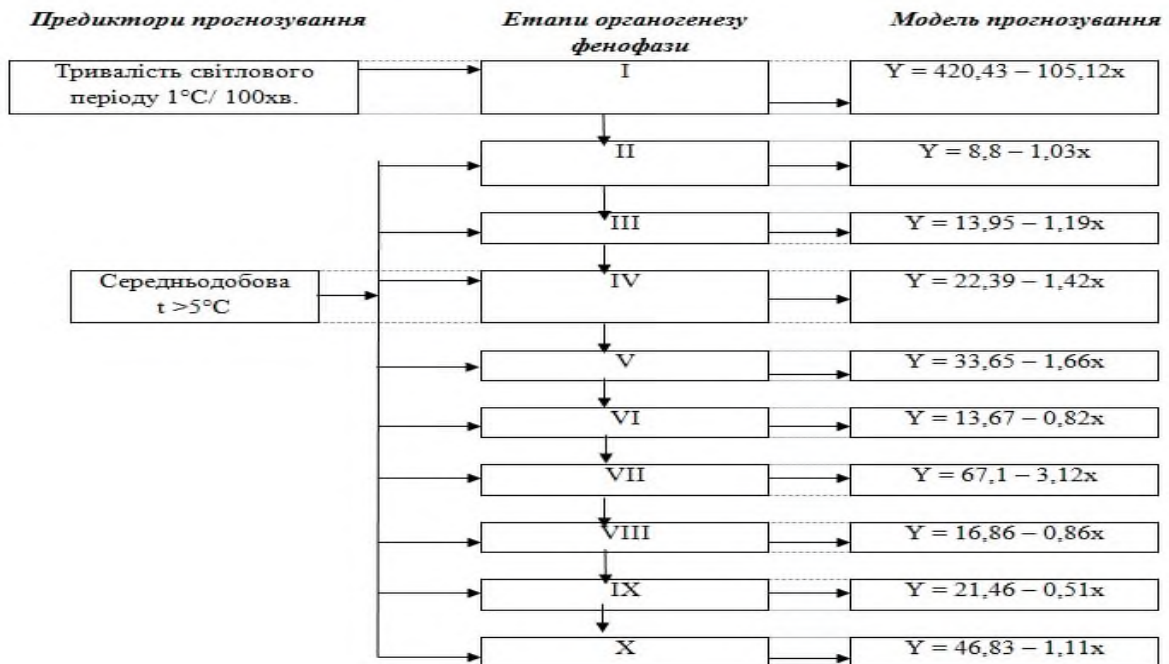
Предиктори прогнозування

Етапи органогенезу фенофази

Модель прогнозування

Тривалість світлового періоду 1°C/ 100хв.

I

Y = 420,43 – 105,12x

II

Y = 8,8 – 1,03x

III

Y = 13,95 – 1,19x

Середньодобова t >5°C

IV

Y = 22,39 – 1,42x

V

Y = 33,65 – 1,66x

VI

Y = 13,67 – 0,82x

VII

Y = 67,1 – 3,12x

VIII

Y = 16,86 – 0,86x

IX

Y = 21,46 – 0,51x

X

Y = 46,83 – 1,11x